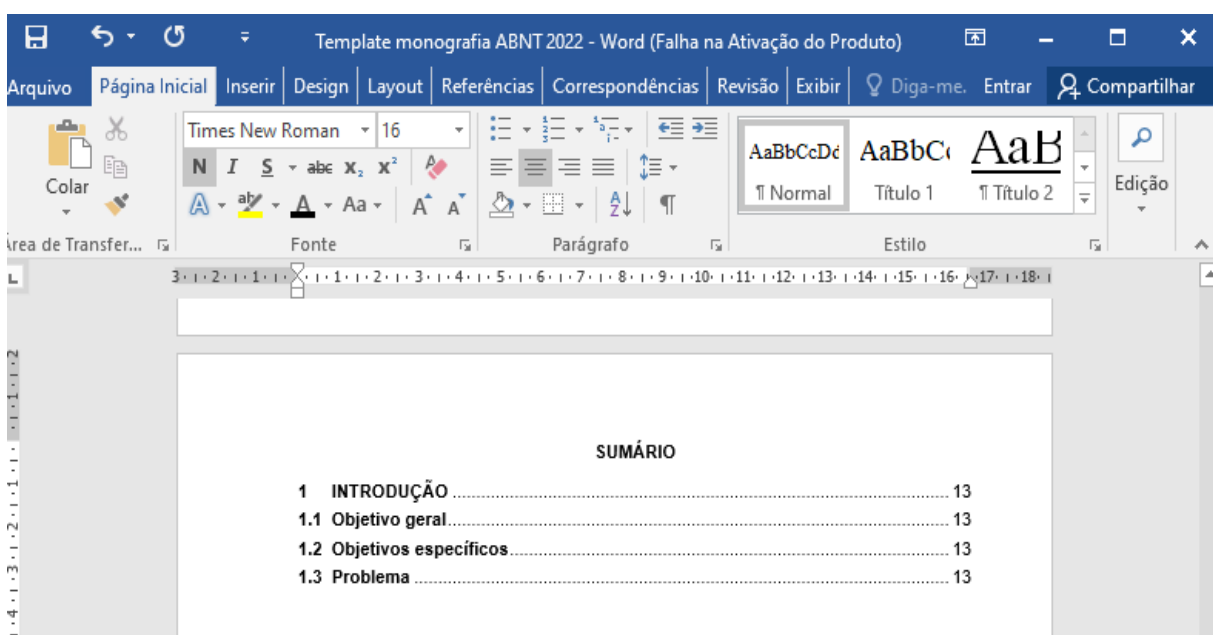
Template monografia ABNT 2022 - Word (Falha na Ativação do Produto)

Arquivo Página Inicial Inserir Design Layout Referências Correspondências Revisão Exibir Diga-me. Entrar Compartilhar

Colar
Times New Roman 16
N I S abc $x_2$ $x^2$
Aa
AaBbCcDc AaBbC AaB
¶ Normal Título 1 ¶ Título 2
Edição
Área de Transfer... Fonte Parágrafo Estilo

3 · 2 · 1 · 1 · 2 · 3 · 4 · 5 · 6 · 7 · 8 · 9 · 10 · 11 · 12 · 13 · 14 · 15 · 16 · 17 · 18

SUMÁRIO

1 INTRODUÇÃO ........................................................ 13
1.1 Objetivo geral ........................................................ 13
1.2 Objetivos específicos ........................................................ 13
1.3 Problema ........................................................ 13